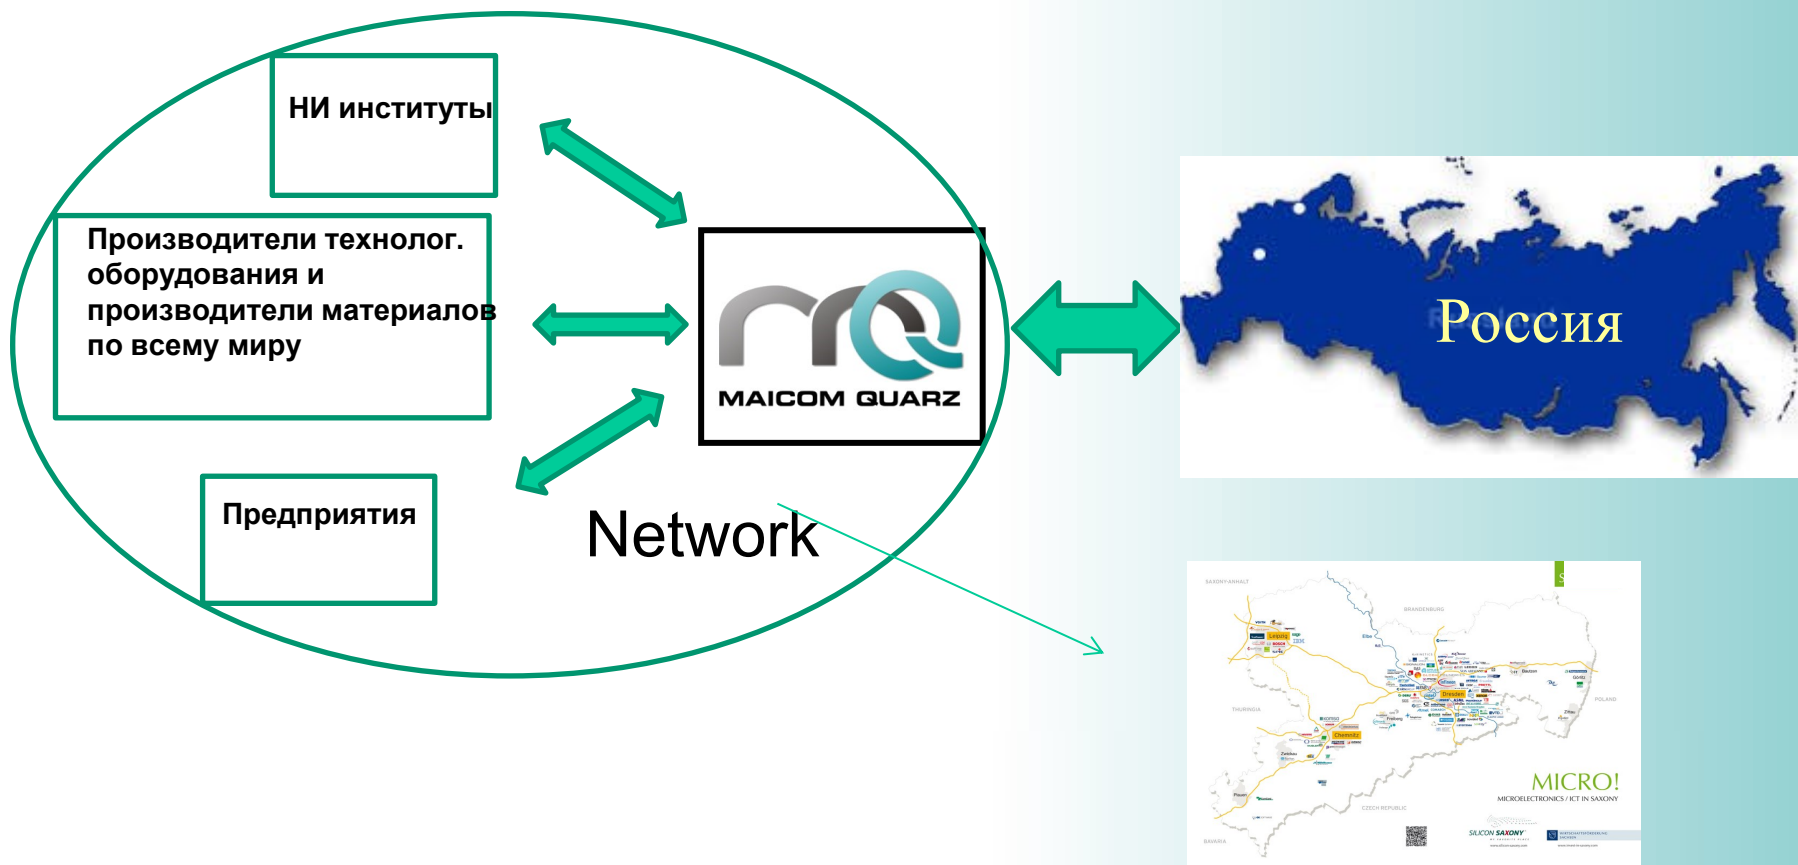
НИ институты

Производители технолог. оборудования и производители материалов по всему миру

Предприятия

MAICOM QUARZ

Network

Россия

SAXONY-ANHALT

BRANDENBURG

Leipzig

Dresden

Chemnitz

THURINGIA

POLAND

CZECH REPUBLIC

BAVARIA

MICRO!

MICROELECTRONICS / ICT IN SAXONY

SILICON SAXONY